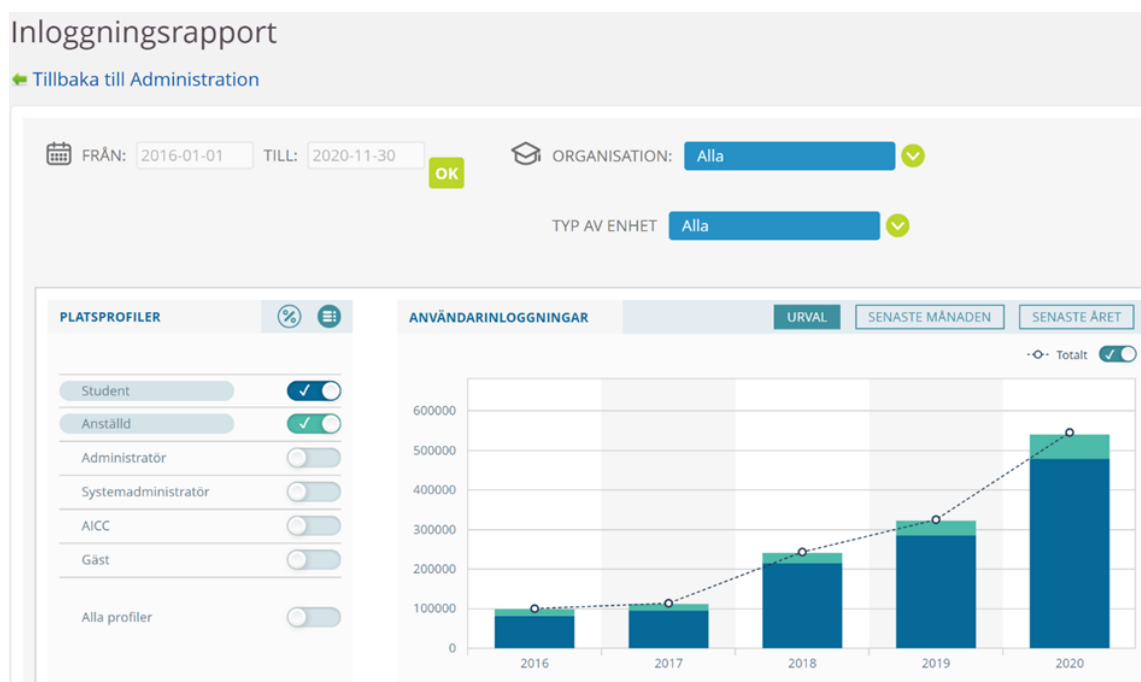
Inloggningsrapport

Tillbaka till Administration

FRÅN: 2016-01-01 TILL: 2020-11-30 OK

ORGANISATION: Alla

TYP AV ENHET Alla

PLATSPROFILER

Student
Anställd
Administratör
Systemadministratör
AICC
Gäst

Alla profiler

ANVÄNDARINLOGGNINGAR

URVAL SENASTE MÅNADEN SENASTE ÅRET

Totalt

600000
500000
400000
300000
200000
100000
0

2016 2017 2018 2019 2020